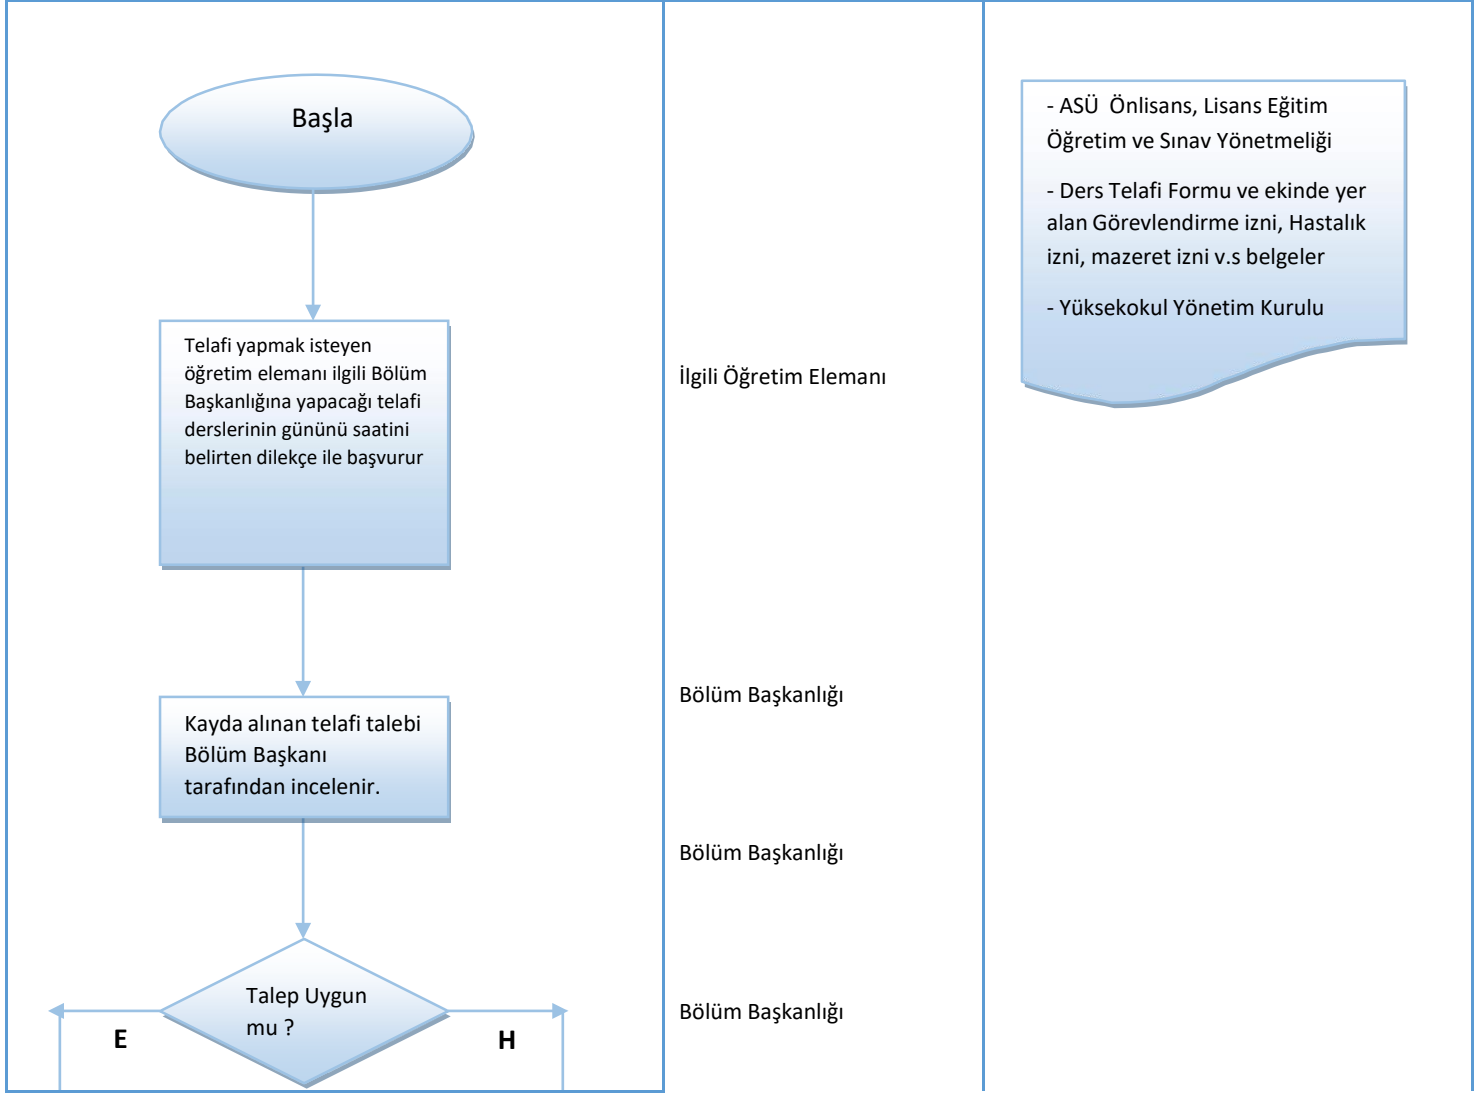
Başla

Telafi yapmak isteyen öğretim elemanı ilgili Bölüm Başkanlığına yapacağı telafi derslerinin gününü saatini belirten dilekçe ile başvurur

Kayda alınan telafi talebi Bölüm Başkanı tarafından incelenir.

Talep Uygun mu ?

E

H

İlgili Öğretim Elemanı

Bölüm Başkanlığı

Bölüm Başkanlığı

Bölüm Başkanlığı

- ASÜ Önlisans, Lisans Eğitim Öğretim ve Sınav Yönetmeliği

- Ders Telafi Formu ve ekinde yer alan Görevlendirme izni, Hastalık izni, mazeret izni v.s belgeler

- Yüksekokul Yönetim Kurulu